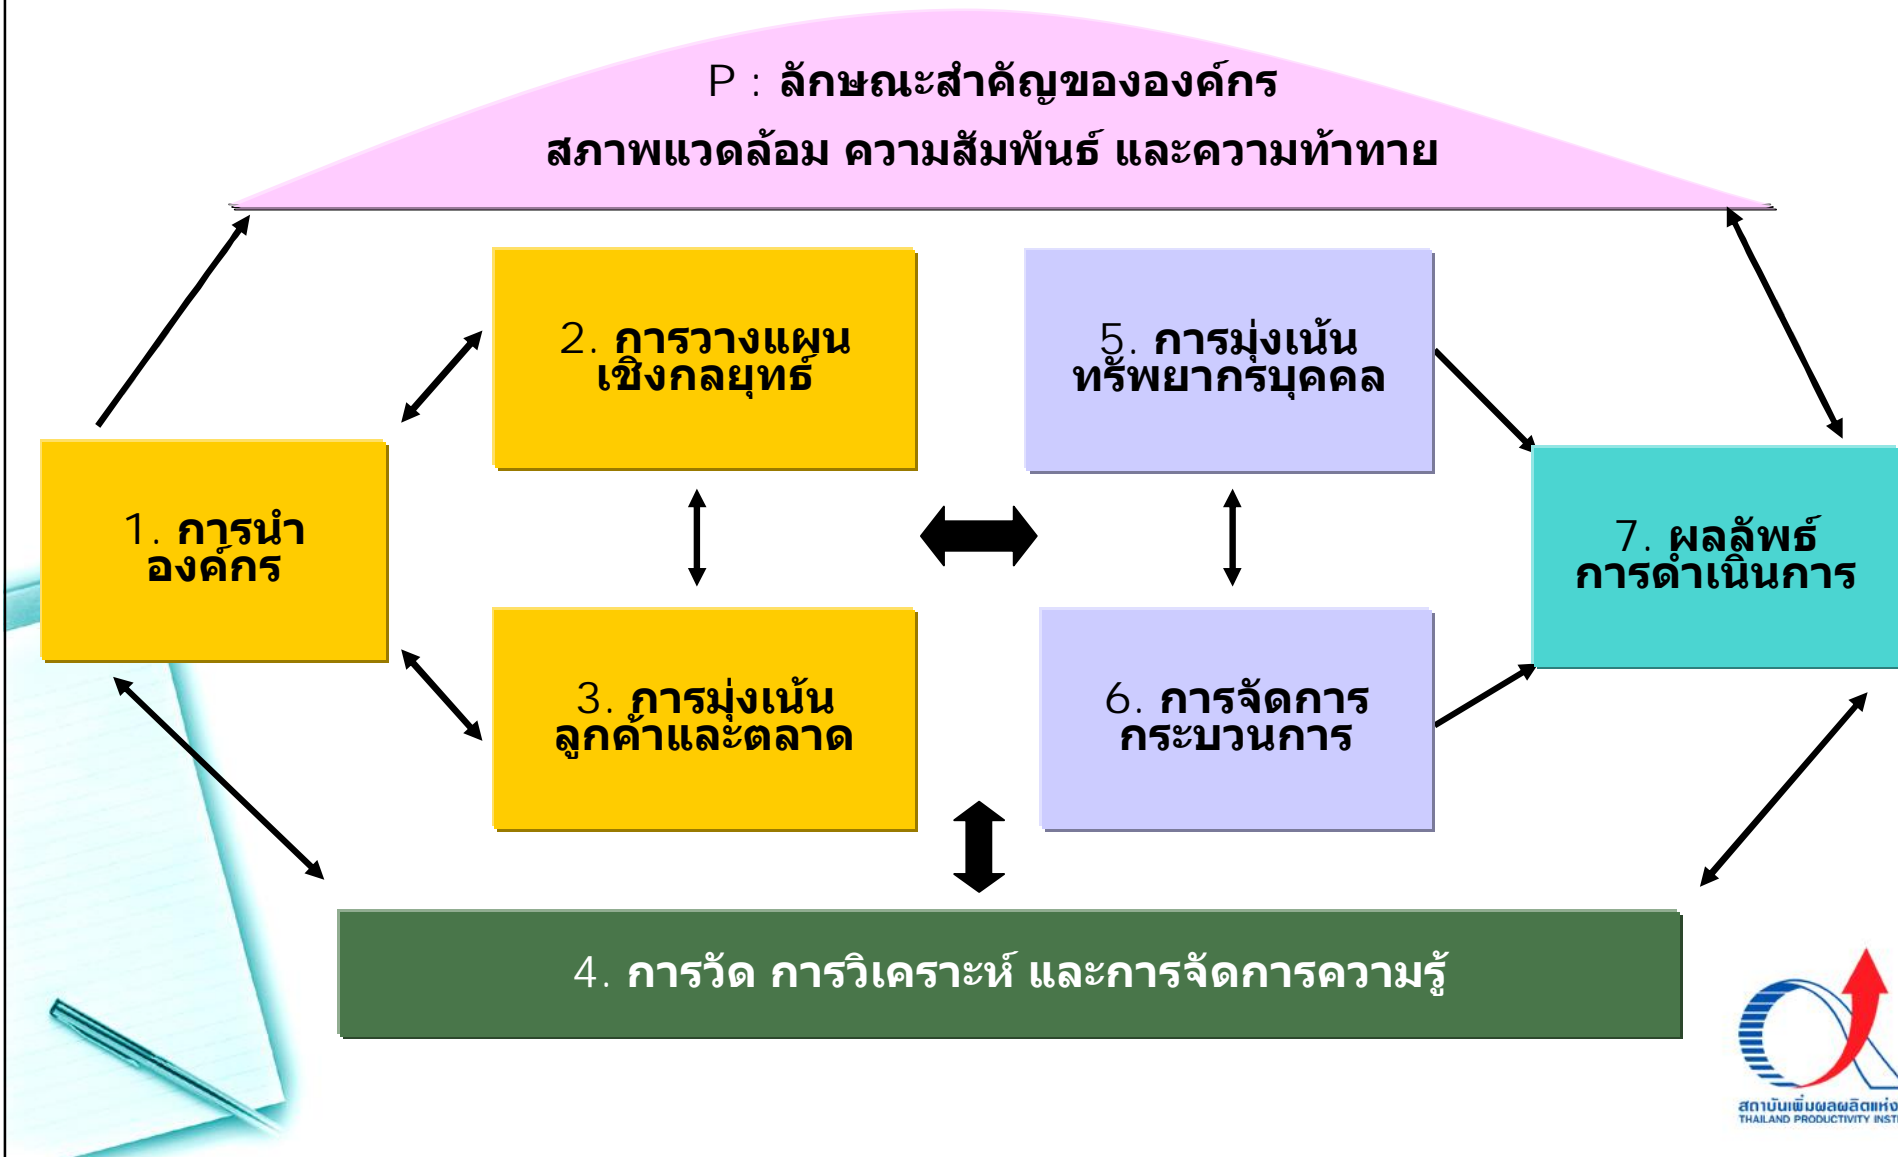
P : ลักษณะสำคัญขององค์กร
สภาพแวดล้อม ความสัมพันธ์ และความท้าทาย

1. การนำองค์กร

2. การวางแผนเชิงกลยุทธ์

3. การมุ่งเน้นลูกค้าและตลาด

5. การมุ่งเน้นทรัพยากรบุคคล

6. การจัดการกระบวนการ

7. ผลลัพธ์การดำเนินการ

4. การวัด การวิเคราะห์ และการจัดการความรู้

สถาบันเพิ่มผลผลิตแห่ง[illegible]
THAILAND PRODUCTIVITY INST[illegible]